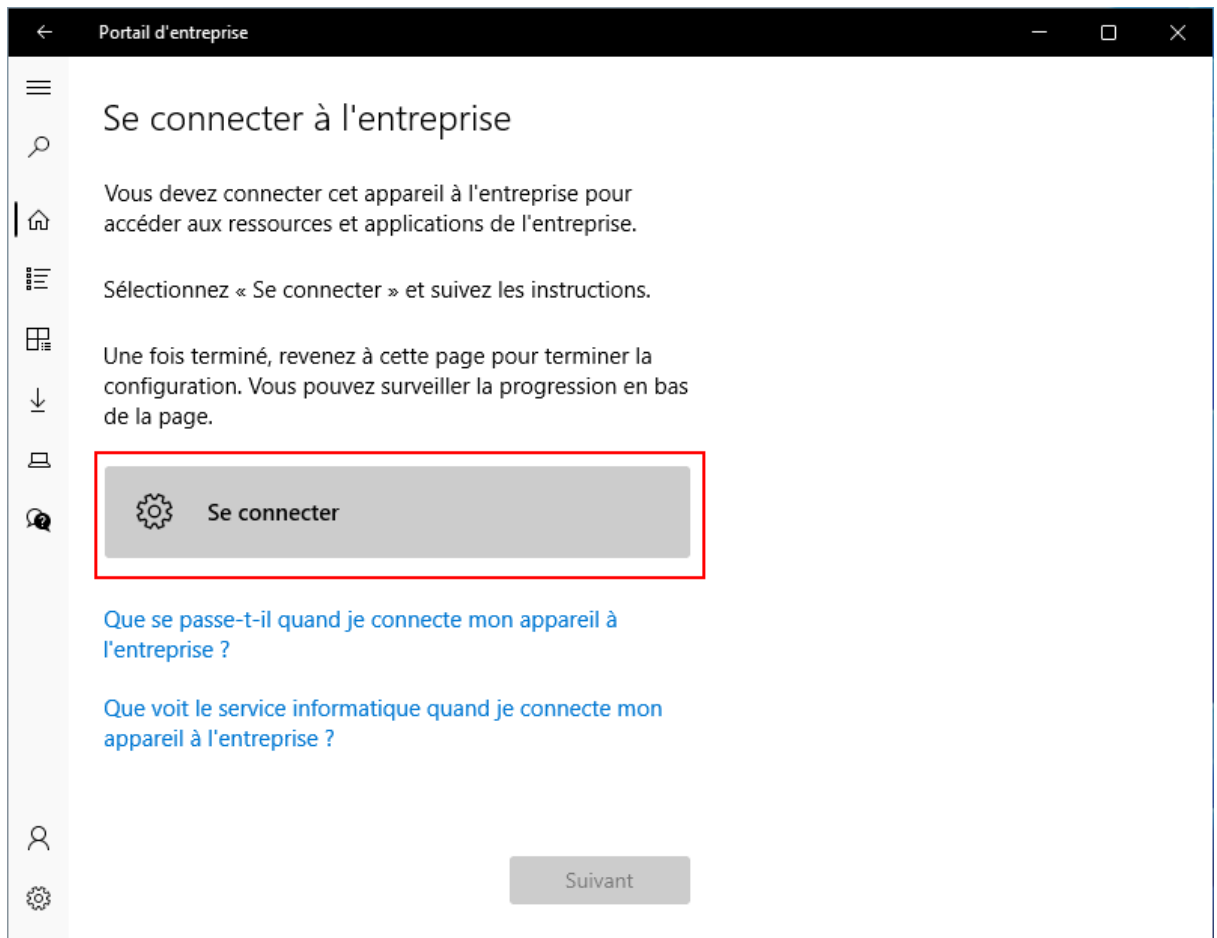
Portail d'entreprise

Se connecter à l'entreprise

Vous devez connecter cet appareil à l'entreprise pour accéder aux ressources et applications de l'entreprise.

Sélectionnez « Se connecter » et suivez les instructions.

Une fois terminé, revenez à cette page pour terminer la configuration. Vous pouvez surveiller la progression en bas de la page.

Se connecter

Que se passe-t-il quand je connecte mon appareil à l'entreprise ?

Que voit le service informatique quand je connecte mon appareil à l'entreprise ?

Suivant